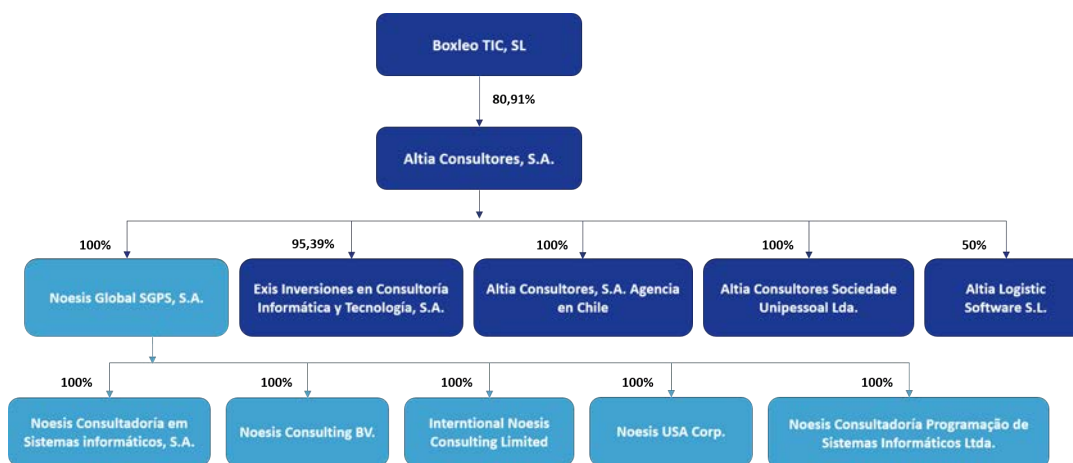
Boxleo TIC, SL

80,91%

Altia Consultores, S.A.

100%

Noesis Global SGPS, S.A.

95,39%

Exis Inversiones en Consultoría Informática y Tecnología, S.A.

100%

Altia Consultores, S.A. Agencia en Chile

100%

Altia Consultores Sociedade Unipessoal Lda.

50%

Altia Logistic Software S.L.

100%

Noesis Consultadoria em Sistemas informáticos, S.A.

100%

Noesis Consulting BV.

100%

Interntional Noesis Consulting Limited

100%

Noesis USA Corp.

100%

Noesis Consultadoría Programação de Sistemas Informáticos Ltda.